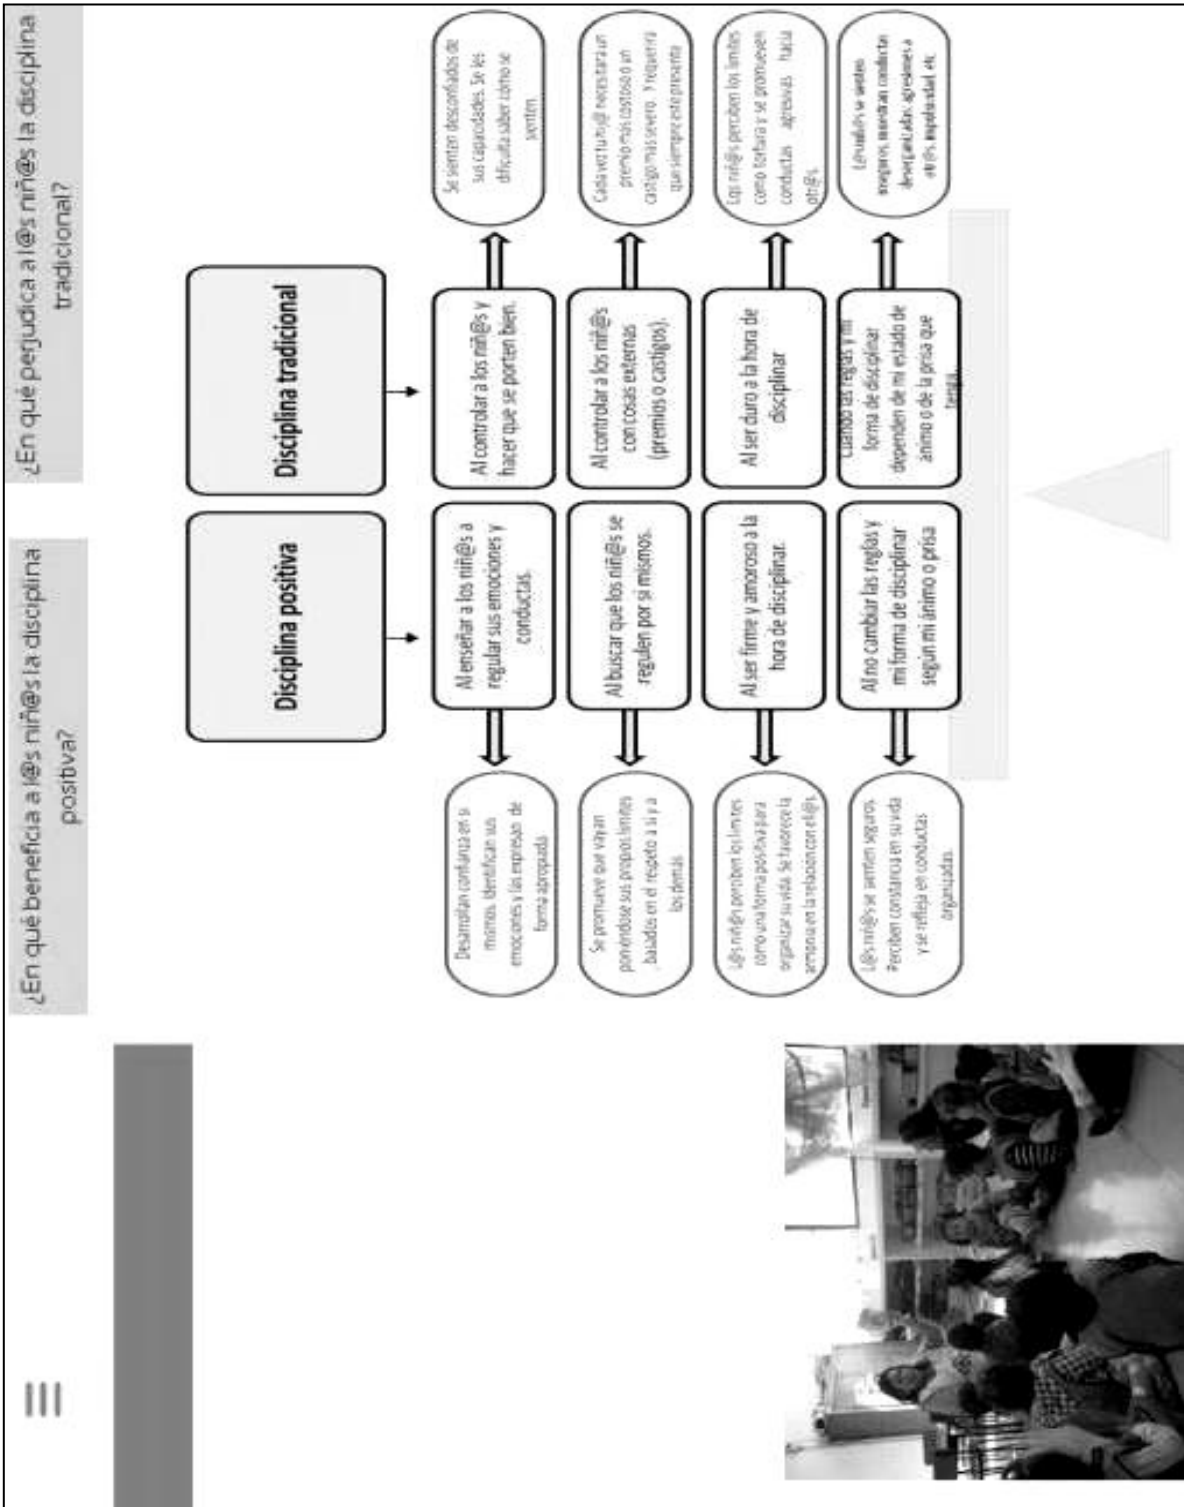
¿En qué beneficia a l@s niñ@s la disciplina positiva?

¿En qué perjudica a l@s niñ@s la disciplina tradicional?

Disciplina positiva

Disciplina tradicional

Al enseñar a los niñ@s a regular sus emociones y conductas.

Desarrollan confianza en sí mismos. Identifican sus emociones y las expresan de forma apropiada.

Al buscar que los niñ@s se regulen por sí mismos.

Se promueve que vayan poniéndose sus propios límites basados en el respeto a sí y a los demás.

Al ser firme y amoroso a la hora de disciplinar.

L@s niñ@s perciben los límites como una forma positiva para organizar su vida. Se favorece la armonía en la relación con ell@s.

Al no cambiar las reglas y mi forma de disciplinar según mi ánimo o prisa

L@s niñ@s se sienten seguros. Perciben constancia en su vida y se refleja en conductas organizadas.

Al controlar a los niñ@s y hacer que se porten bien.

Se sienten desconfiados de sus capacidades. Se les dificulta saber cómo se sienten.

Al controlar a los niñ@s con cosas externas (premios o castigos).

Cada vez tu niñ@ necesitará un premio más costoso o un castigo más severo. Y requerirá que siempre esté presente

Al ser duro a la hora de disciplinar

Los niñ@s perciben los límites como tortura y se promueven conductas agresivas hacia otr@s.

Cuando las reglas y mi forma de disciplinar dependen de mi estado de ánimo o de la prisa que tenga.

L@s niñ@s se sienten inseguros, muestran conductas desorganizadas, agresiones a otr@s, impulsividad, etc.